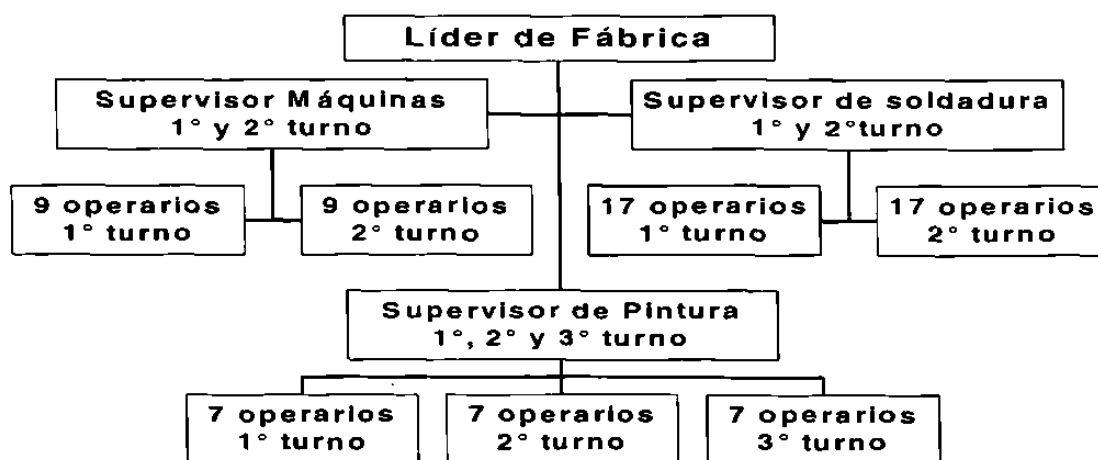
Líder de Fábrica

Supervisor Máquinas 1° y 2° turno

Supervisor de soldadura 1° y 2°turno

9 operarios 1° turno

9 operarios 2° turno

17 operarios 1° turno

17 operarios 2° turno

Supervisor de Pintura 1°, 2° y 3° turno

7 operarios 1° turno

7 operarios 2° turno

7 operarios 3° turno